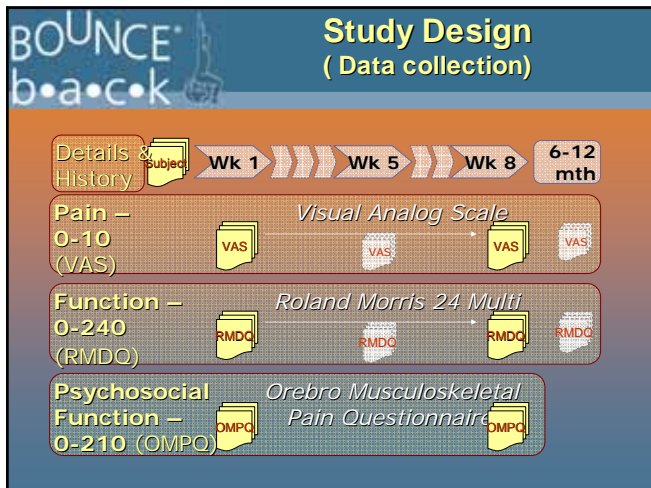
BOUNCE
b•a•c•k

Study Design
( Data collection)

Details & History

Subject

Wk 1

Wk 5

Wk 8

6-12 mth

Pain – 0-10 (VAS)

Visual Analog Scale

VAS

VAS

VAS

VAS

Function – 0-240 (RMDQ)

Roland Morris 24 Multi

RMDQ

RMDQ

RMDQ

RMDQ

Psychosocial Function – 0-210 (OMPQ)

Orebro Musculoskeletal Pain Questionnaire

OMPQ

OMPQ